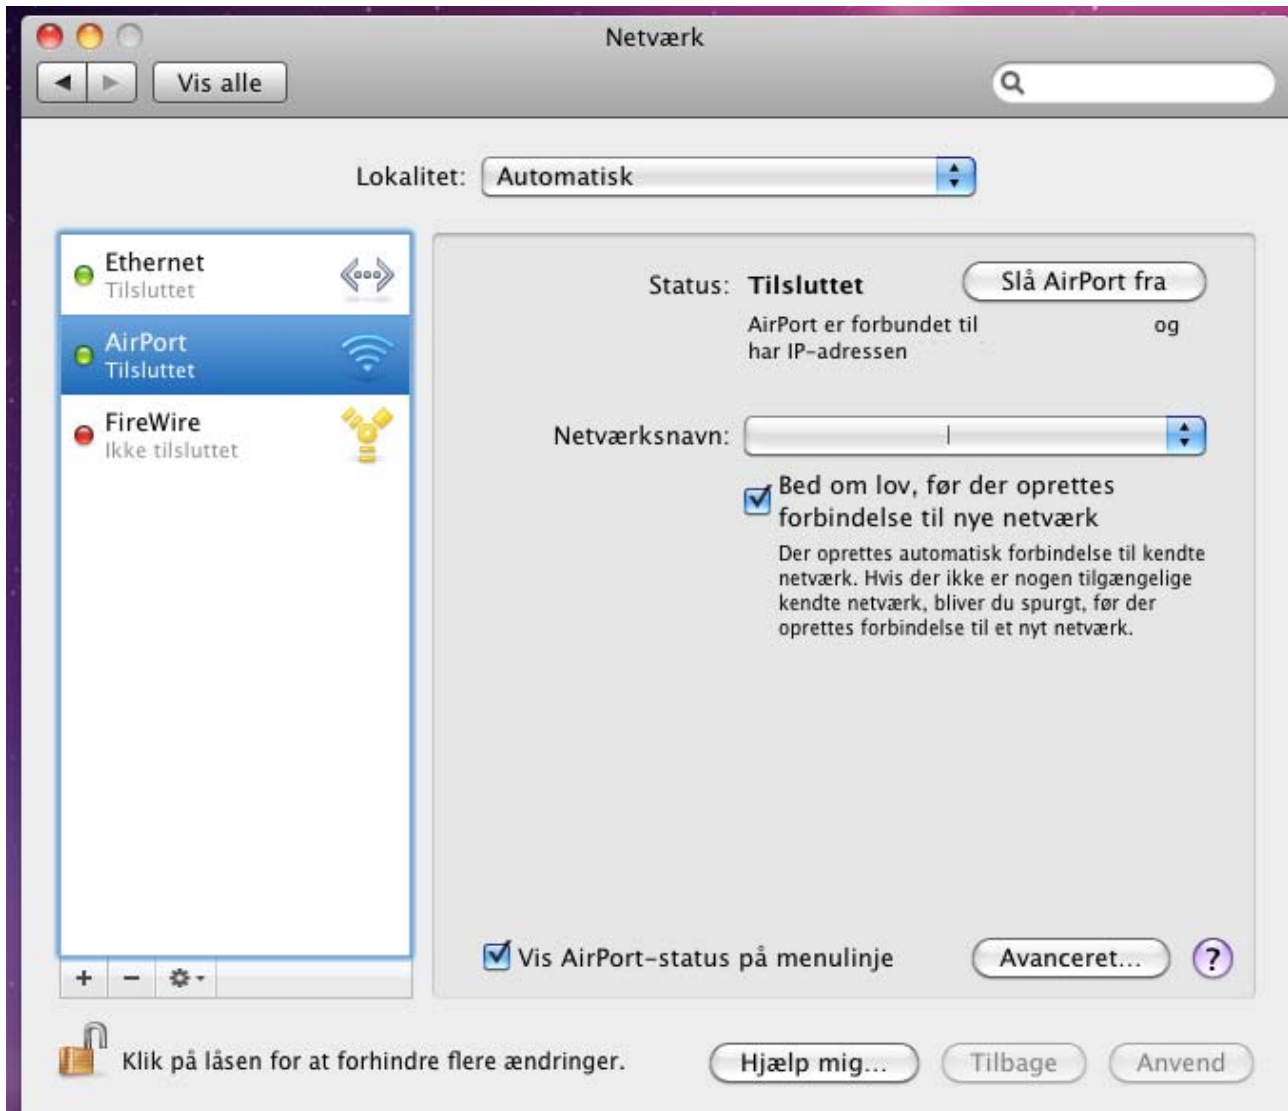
Netværk

Vis alle

Lokalitet: Automatisk

Ethernet
Tilsluttet

AirPort
Tilsluttet

FireWire
Ikke tilsluttet

Status: Tilsluttet

Slå AirPort fra

AirPort er forbundet til og har IP-adressen

Netværksnavn:

Bed om lov, før der oprettes forbindelse til nye netværk

Der oprettes automatisk forbindelse til kendte netværk. Hvis der ikke er nogen tilgængelige kendte netværk, bliver du spurgt, før der oprettes forbindelse til et nyt netværk.

Vis AirPort-status på menulinje

Avanceret...

?

+ −

Klik på låsen for at forhindre flere ændringer.

Hjælp mig...

Tilbage

Anvend